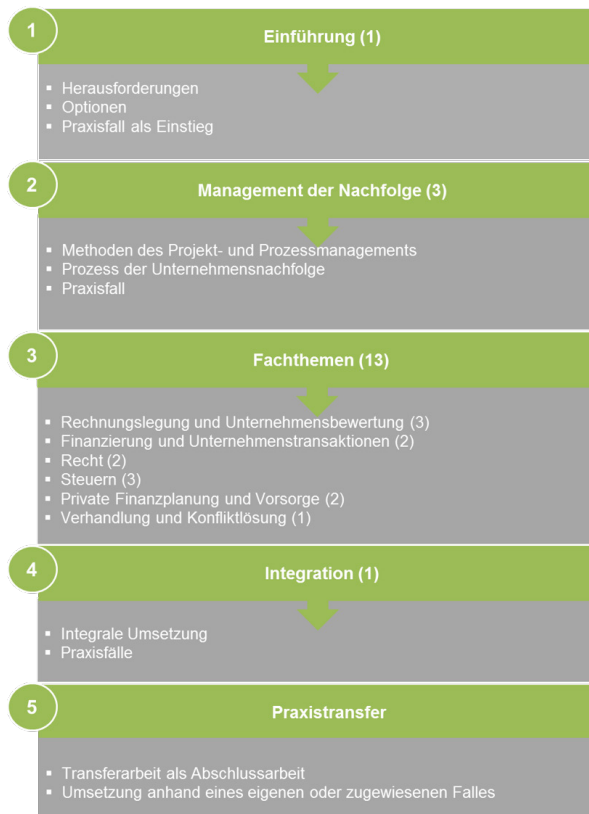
1

Einführung (1)

- Herausforderungen
- Optionen
- Praxisfall als Einstieg

2

Management der Nachfolge (3)

- Methoden des Projekt- und Prozessmanagements
- Prozess der Unternehmensnachfolge
- Praxisfall

3

Fachthemen (13)

- Rechnungslegung und Unternehmensbewertung (3)
- Finanzierung und Unternehmenstransaktionen (2)
- Recht (2)
- Steuern (3)
- Private Finanzplanung und Vorsorge (2)
- Verhandlung und Konfliktlösung (1)

4

Integration (1)

- Integrale Umsetzung
- Praxisfälle

5

Praxistransfer

- Transferarbeit als Abschlussarbeit
- Umsetzung anhand eines eigenen oder zugewiesenen Falles